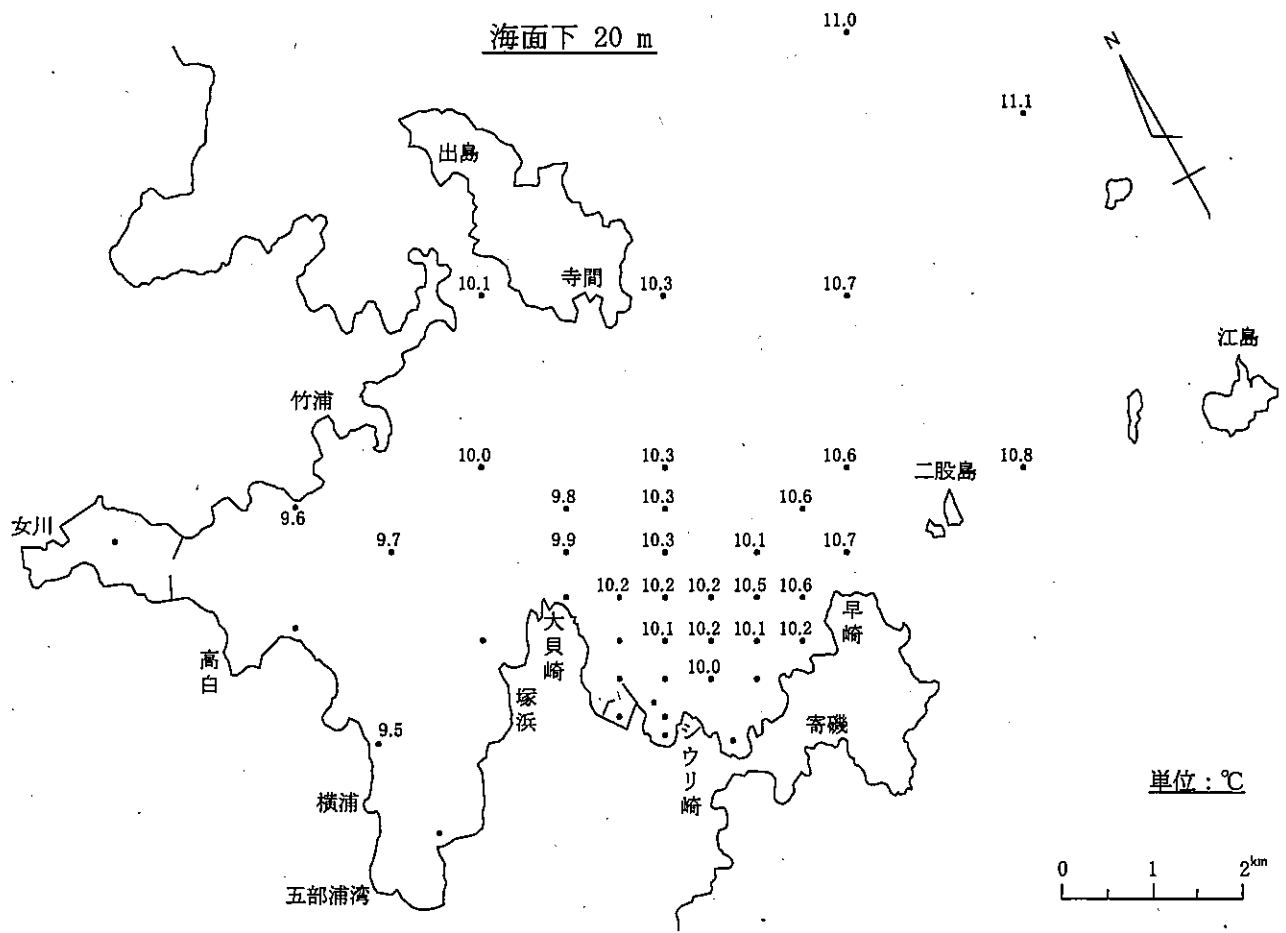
海面下 20 m

11.0

N

11.1

出島

寺間

10.1

10.3

10.7

江島

竹浦

10.0

10.3

10.6

10.8

二股島

9.8

10.3

10.6

9.6

女川

9.7

9.9

10.3

10.1

10.7

10.2

10.2

10.2

10.5

10.6

大貝崎

10.1

10.2

10.1

10.2

早崎

高白

10.0

塚浜

9.5

シウリ崎

寄磯

単位：℃

横浦

五部浦湾

0 1 2$^{km}$